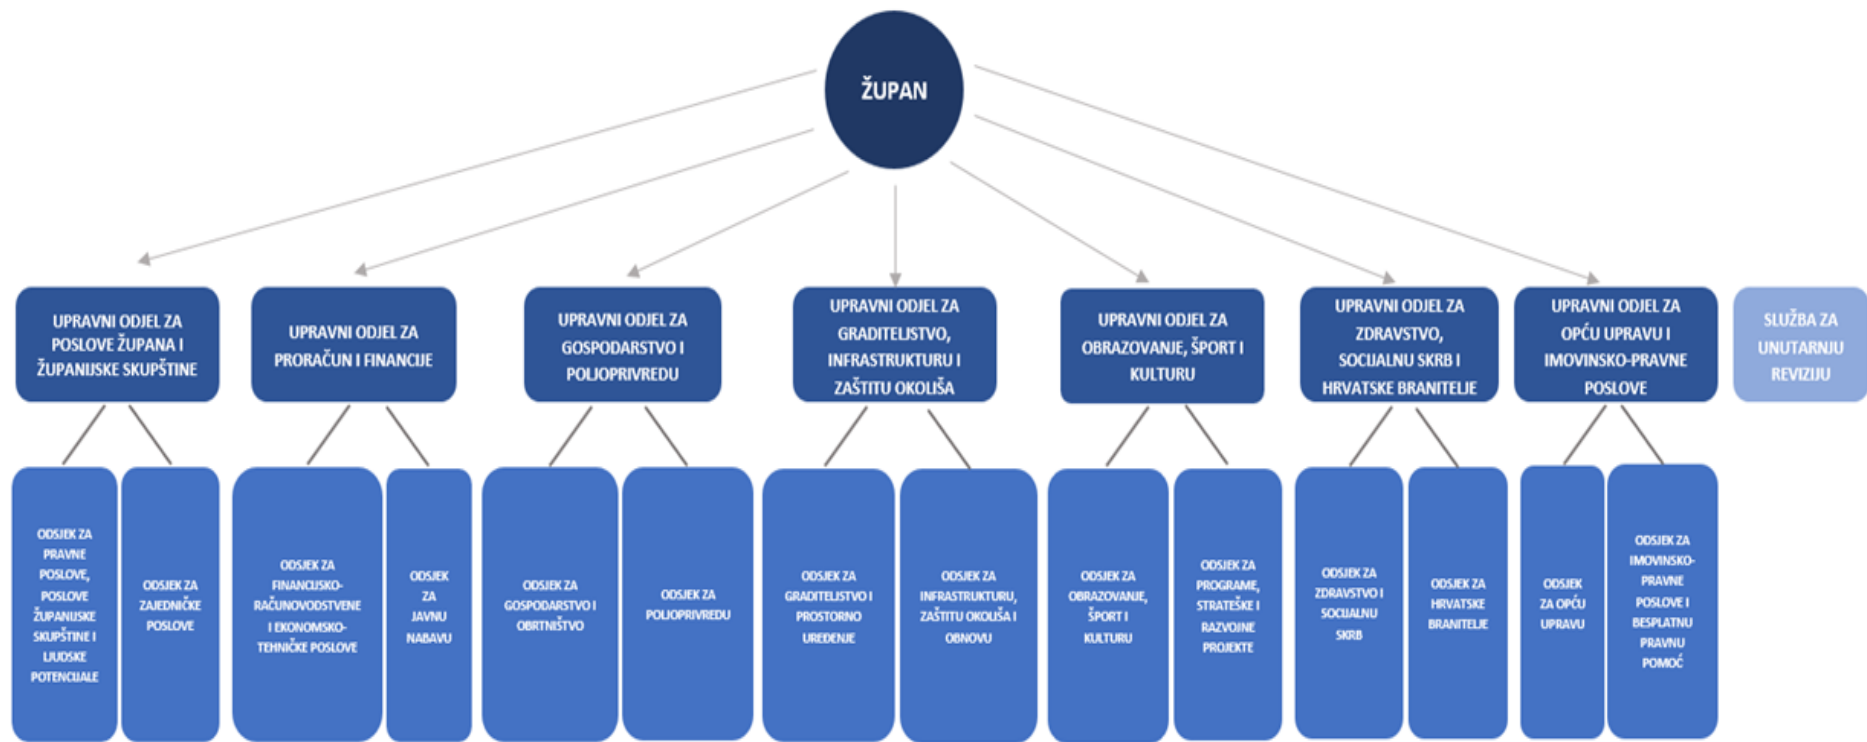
ŽUPAN

UPRAVNI ODJEL ZA POSLOVE ŽUPANA I ŽUPANIJSKE SKUPŠTINE

UPRAVNI ODJEL ZA PRORAČUN I FINANCIJE

UPRAVNI ODJEL ZA GOSPODARSTVO I POLJOPRIVREDU

UPRAVNI ODJEL ZA GRADITELJSTVO, INFRASTRUKTURU I ZAŠTITU OKOLIŠA

UPRAVNI ODJEL ZA OBRAZOVANJE, ŠPORT I KULTURU

UPRAVNI ODJEL ZA ZDRAVSTVO, SOCIJALNU SKRB I HRVATSKE BRANITELJE

UPRAVNI ODJEL ZA OPĆU UPRAVU I IMOVINSKO-PRAVNE POSLOVE

SLUŽBA ZA UNUTARNJU REVIZIJU

ODSJEK ZA PRAVNE POSLOVE, POSLOVE ŽUPANIJSKE SKUPŠTINE I LJUDSKE POTENCIJALE

ODSJEK ZA ZAJEDNIČKE POSLOVE

ODSJEK ZA FINANCIJSKO-RAČUNOVODSTVENE I EKONOMSKO-TEHNIČKE POSLOVE

ODSJEK ZA JAVNU NABAVU

ODSJEK ZA GOSPODARSTVO I OBRTNIŠTVO

ODSJEK ZA POLJOPRIVREDU

ODSJEK ZA GRADITELJSTVO I PROSTORNO UREĐENJE

ODSJEK ZA INFRASTRUKTURU, ZAŠTITU OKOLIŠA I OBNOVU

ODSJEK ZA OBRAZOVANJE, ŠPORT I KULTURU

ODSJEK ZA PROGRAME, STRATEŠKE I RAZVOJNE PROJEKTE

ODSJEK ZA ZDRAVSTVO I SOCIJALNU SKRB

ODSJEK ZA HRVATSKE BRANITELJE

ODSJEK ZA OPĆU UPRAVU

ODSJEK ZA IMOVINSKO-PRAVNE POSLOVE I BESPLATNU PRAVNU POMOĆ